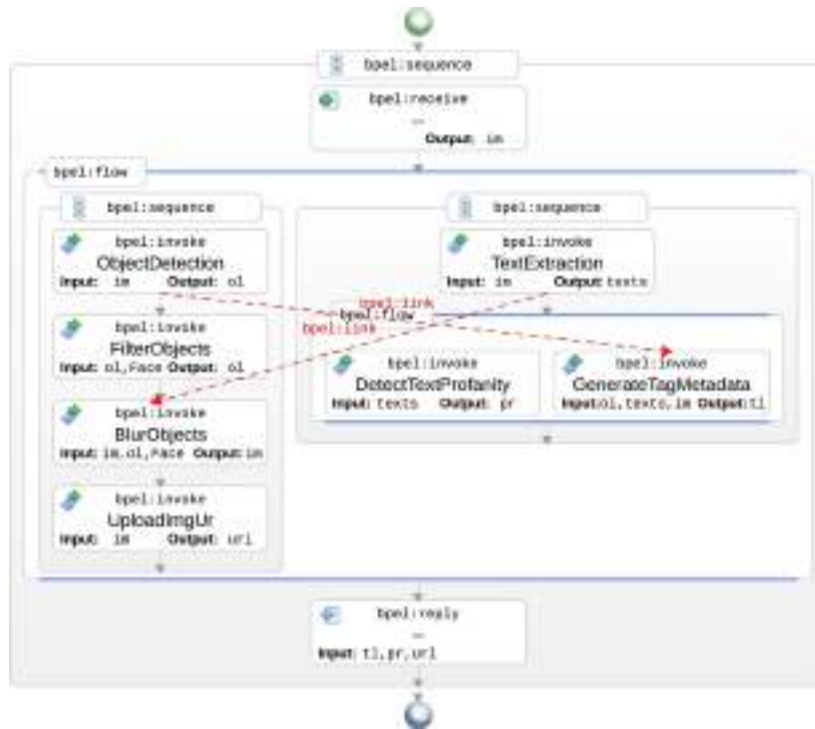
bpel:sequence

bpel:receive
—
Output: im

bpel:flow

bpel:sequence

bpel:invoke
ObjectDetection
Input: im Output: ol

bpel:invoke
FilterObjects
Input: ol,Face Output: ol

bpel:invoke
BlurObjects
Input: im,ol,Face Output: im

bpel:invoke
UploadImgUrl
Input: im Output: url

bpel:sequence

bpel:invoke
TextExtraction
Input: im Output: texts

bpel:link
bpel:flow
bpel:link

bpel:invoke
DetectTextProfanity
Input: texts Output: pr

bpel:invoke
GenerateTagMetadata
Input: ol,texts,im Output: tl

bpel:reply
—
Input: tl,pr,url